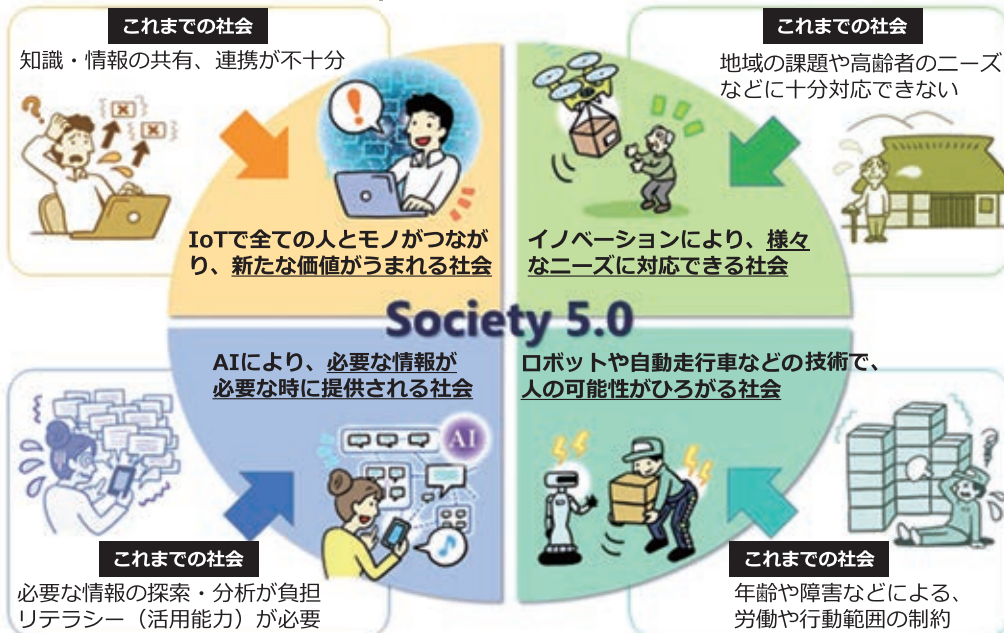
これまでの社会

知識・情報の共有、連携が不十分

IoTで全ての人とモノがつながり、新たな価値がうまれる社会

これまでの社会

地域の課題や高齢者のニーズなどに十分対応できない

イノベーションにより、様々なニーズに対応できる社会

Society 5.0

AIにより、必要な情報が必要な時に提供される社会

AI

これまでの社会

必要な情報の探索・分析が負担
リテラシー（活用能力）が必要

ロボットや自動走行車などの技術で、人の可能性がひろがる社会

これまでの社会

年齢や障害などによる、労働や行動範囲の制約